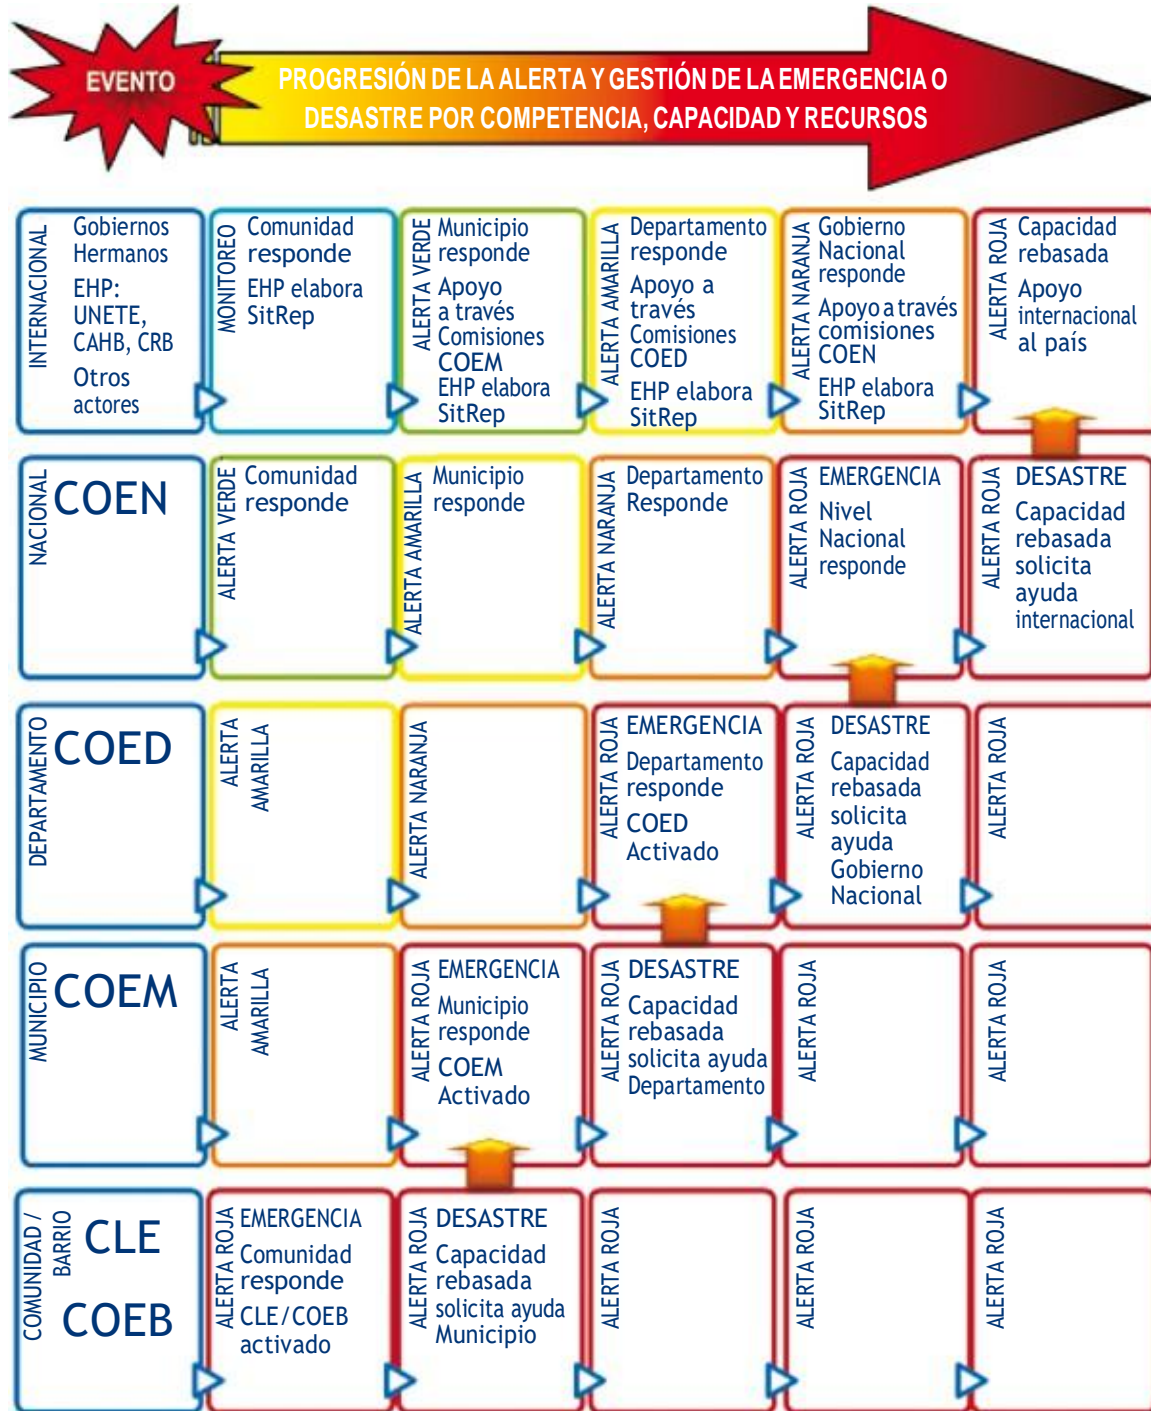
EVENTO

PROGRESIÓN DE LA ALERTA Y GESTIÓN DE LA EMERGENCIA O DESASTRE POR COMPETENCIA, CAPACIDAD Y RECURSOS

INTERNACIONAL
Gobiernos Hermanos
EHP: UNETE, CAHB, CRB
Otros actores

MONITOREO
Comunidad responde
EHP elabora SitRep

ALERTA VERDE
Municipio responde
Apoyo a través Comisiones COEM
EHP elabora SitRep

ALERTA AMARILLA
Departamento responde
Apoyo a través Comisiones COED
EHP elabora SitRep

ALERTA NARANJA
Gobierno Nacional responde
Apoyo a través comisiones COEN
EHP elabora SitRep

ALERTA ROJA
Capacidad rebasada
Apoyo internacional al país

NACIONAL
COEN

ALERTA VERDE
Comunidad responde

ALERTA AMARILLA
Municipio responde

ALERTA NARANJA
Departamento Responde

ALERTA ROJA
EMERGENCIA
Nivel Nacional responde

ALERTA ROJA
DESASTRE
Capacidad rebasada solicita ayuda internacional

DEPARTAMENTO
COED

ALERTA AMARILLA

ALERTA NARANJA

ALERTA ROJA
EMERGENCIA
Departamento responde
COED Activado

ALERTA ROJA
DESASTRE
Capacidad rebasada solicita ayuda Gobierno Nacional

ALERTA ROJA

MUNICIPIO
COEM

ALERTA AMARILLA

ALERTA ROJA
EMERGENCIA
Municipio responde
COEM Activado

ALERTA ROJA
DESASTRE
Capacidad rebasada solicita ayuda Departamento

ALERTA ROJA

ALERTA ROJA

COMUNIDAD / BARRIO
CLE
COEB

ALERTA ROJA
EMERGENCIA
Comunidad responde
CLE/COEB activado

ALERTA ROJA
DESASTRE
Capacidad rebasada solicita ayuda Municipio

ALERTA ROJA

ALERTA ROJA

ALERTA ROJA